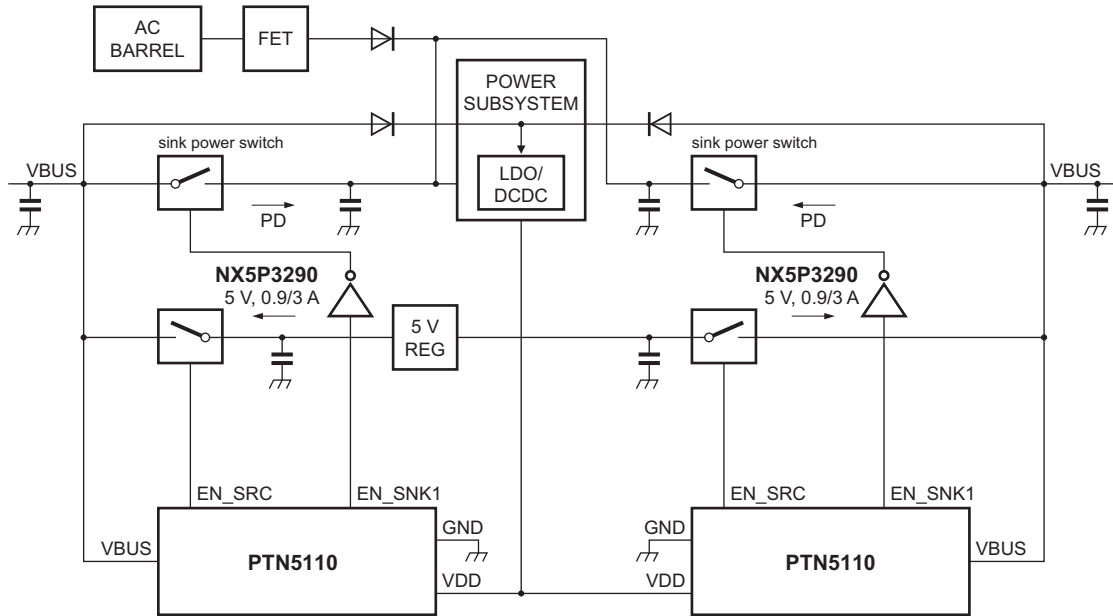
AC BARREL

FET

POWER SUBSYSTEM

LDO/ DCDC

sink power switch

sink power switch

VBUS

VBUS

PD

PD

NX5P3290
5 V, 0.9/3 A

NX5P3290
5 V, 0.9/3 A

5 V REG

EN_SRC

EN_SNK1

EN_SRC

EN_SNK1

GND

GND

VBUS

PTN5110

VDD

VDD

PTN5110

VBUS